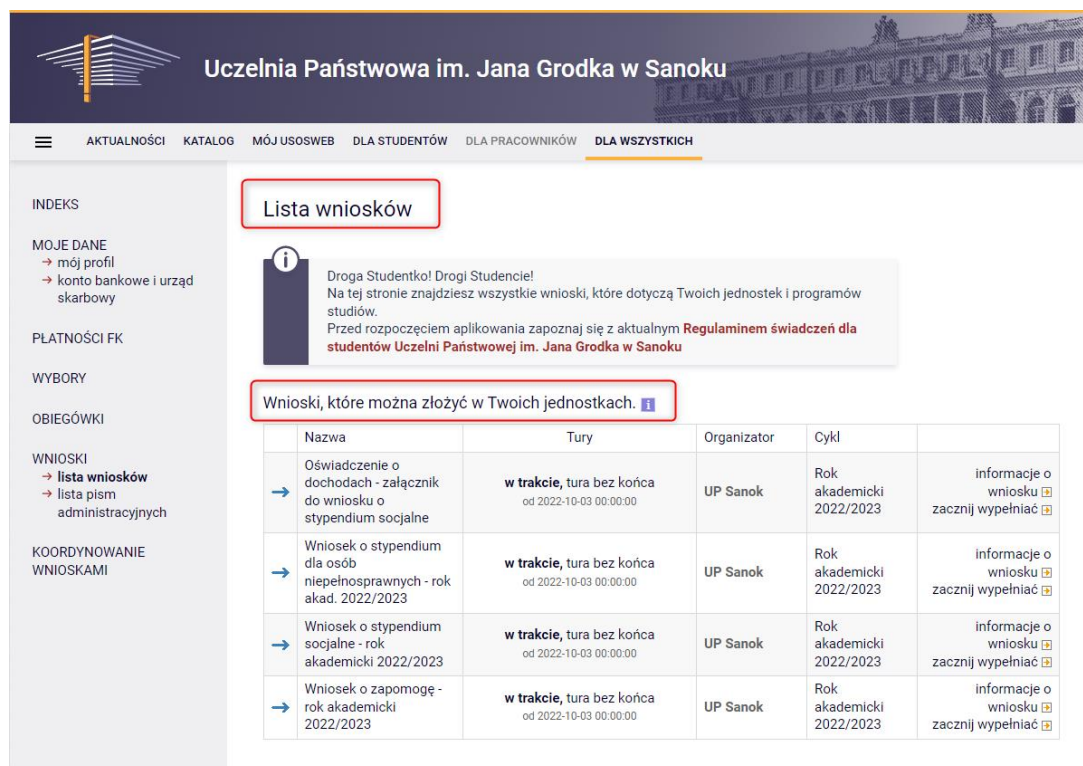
Uczelnia Państwowa im. Jana Grodka w Sanoku

AKTUALNOŚCI KATALOG MÓJ USOSWEB DLA STUDENTÓW DLA PRACOWNIKÓW DLA WSZYSTKICH

INDEKS

MOJE DANE
→ mój profil
→ konto bankowe i urząd skarbowy

PŁATNOŚCI FK

WYBORY

OBIEGÓWKI

WNIOSKI
→ lista wniosków
→ lista pism administracyjnych

KOORDYNOWANIE WNIOSKAMI

Lista wniosków

Droga Studentko! Drogi Studencie!
Na tej stronie znajdziesz wszystkie wnioski, które dotyczą Twoich jednostek i programów studiów.
Przed rozpoczęciem aplikowania zapoznaj się z aktualnym Regulaminem świadczeń dla studentów Uczelni Państwowej im. Jana Grodka w Sanoku

Wnioski, które można złożyć w Twoich jednostkach.

| | Nazwa | Tury | Organizator | Cykl | |
|---|---|---|---|---|---|
| → | Oświadczenie o dochodach - załącznik do wniosku o stypendium socjalne | w trakcie, tura bez końca od 2022-10-03 00:00:00 | UP Sanok | Rok akademicki 2022/2023 | informacje o wniosku zacznij wypełniać |
| → | Wniosek o stypendium dla osób niepełnosprawnych - rok akad. 2022/2023 | w trakcie, tura bez końca od 2022-10-03 00:00:00 | UP Sanok | Rok akademicki 2022/2023 | informacje o wniosku zacznij wypełniać |
| → | Wniosek o stypendium socjalne - rok akademicki 2022/2023 | w trakcie, tura bez końca od 2022-10-03 00:00:00 | UP Sanok | Rok akademicki 2022/2023 | informacje o wniosku zacznij wypełniać |
| → | Wniosek o zapomogę - rok akademicki 2022/2023 | w trakcie, tura bez końca od 2022-10-03 00:00:00 | UP Sanok | Rok akademicki 2022/2023 | informacje o wniosku zacznij wypełniać |